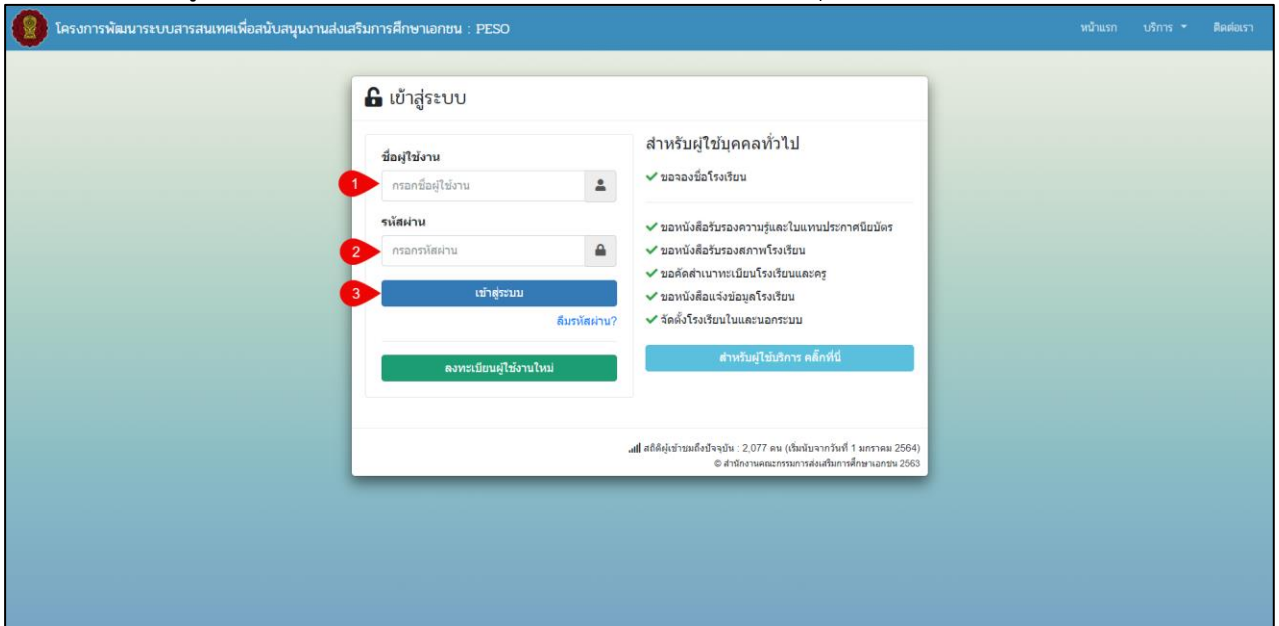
โครงการพัฒนาระบบสารสนเทศเพื่อสนับสนุนงานส่งเสริมการศึกษาเอกชน : PESO

หน้าแรก บริการ ติดต่อเรา

เข้าสู่ระบบ

ชื่อผู้ใช้งาน

1 กรอกชื่อผู้ใช้งาน

รหัสผ่าน

2 กรอกรหัสผ่าน

3 เข้าสู่ระบบ

ลืมรหัสผ่าน?

ลงทะเบียนผู้ใช้งานใหม่

สำหรับผู้ใช้บุคคลทั่วไป

✔ ขอจองชื่อโรงเรียน

✔ ขอหนังสือรับรองความรู้และใบแทนประกาศนียบัตร

✔ ขอหนังสือรับรองสภาพโรงเรียน

✔ ขอคัดสำเนาทะเบียนโรงเรียนและครู

✔ ขอหนังสือแจ้งข้อมูลโรงเรียน

✔ จัดตั้งโรงเรียนในและนอกระบบ

สำหรับผู้ใช้บริการ คลิ๊กที่นี่

สถิติผู้เข้าชมถึงปัจจุบัน : 2,077 คน (เริ่มนับจากวันที่ 1 มกราคม 2564)

© สำนักงานคณะกรรมการส่งเสริมการศึกษาเอกชน 2563